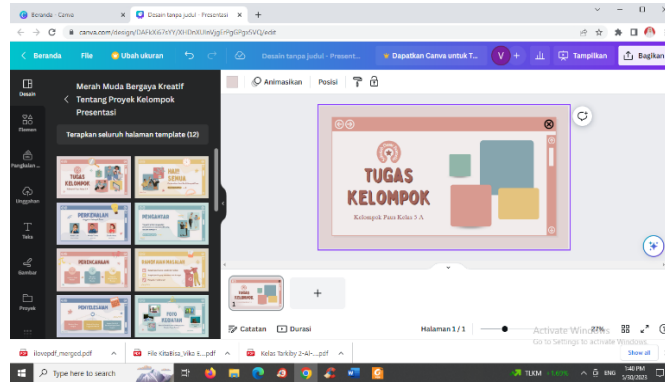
Beranda - Canva
Desain tanpa judul - Presentasi
canva.com/design/DAFkXi67sYY/XHDnXUleVjgErPgIPgx5VQ/edit

Beranda File Ubah ukuran Desain tanpa judul - Present... Dapatkan Canva untuk T... V Tampilkan Bagikan

Desain
Elemen
Pengliatan...
Unggahan
Teks
Gambar
Proyek

Merah Muda Bergaya Kreatif Tentang Proyek Kelompok Presentasi
Terapkan seluruh halaman template (12)

TUGAS KELOMPOK
HAI SEMUA
PERKENALAN
PENGANTAR
PERENCANAAN
PENYELESAIAN
FOTO KEGIATAN

Animasikan Posisi

TUGAS KELOMPOK
Kelompok Pass Kelas 3 A

TUGAS KELOMPOK
1

Catatan Durasi Halaman 1 / 1 27%
Activate Windows
Go to Settings to activate Windows.

ilovepdf_merged.pdf
File KitaBisa_Viko B....pdf
Kelas Tarikby 2-Al-....pdf
Show all

Type here to search
TLKM +1.60%
ENG 1:48 PM 5/30/2023